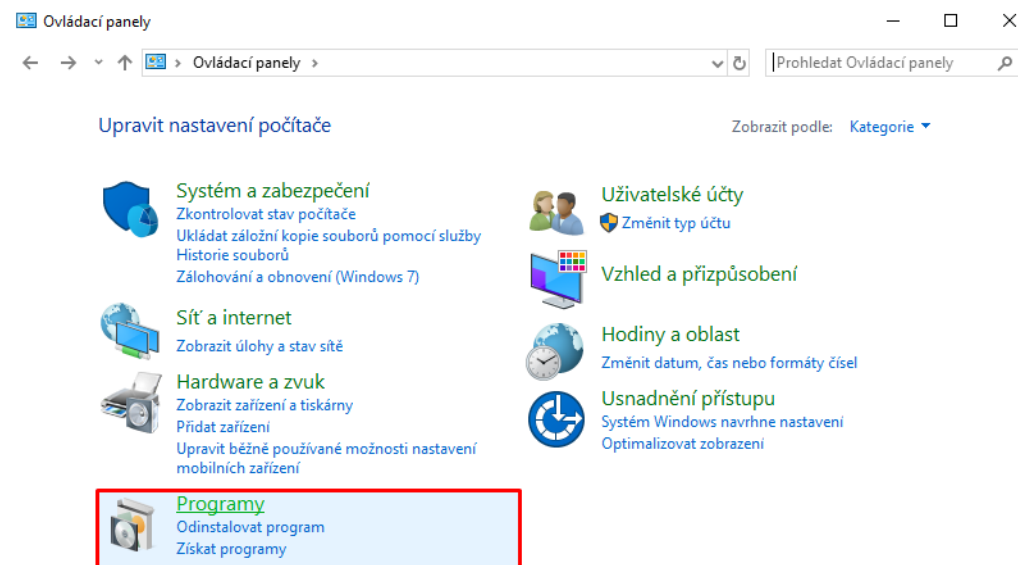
Ovládací panely

Ovládací panely

Prohledat Ovládací panely

Upravit nastavení počítače

Zobrazit podle: Kategorie

Systém a zabezpečení
Zkontrolovat stav počítače
Ukládat záložní kopie souborů pomocí služby Historie souborů
Zálohování a obnovení (Windows 7)

Síť a internet
Zobrazit úlohy a stav sítě

Hardware a zvuk
Zobrazit zařízení a tiskárny
Přidat zařízení
Upravit běžně používané možnosti nastavení mobilních zařízení

Programy
Odinstalovat program
Získat programy

Uživatelské účty
Změnit typ účtu

Vzhled a přizpůsobení

Hodiny a oblast
Změnit datum, čas nebo formáty čísel

Usnadnění přístupu
Systém Windows navrhne nastavení
Optimalizovat zobrazení